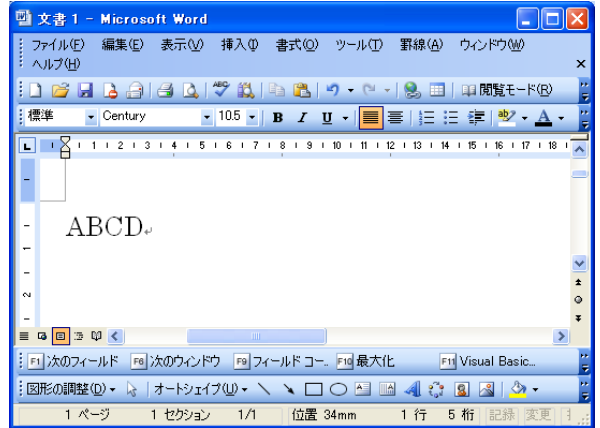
文書 1 - Microsoft Word

ファイル(F) 編集(E) 表示(V) 挿入(I) 書式(O) ツール(T) 罫線(A) ウィンドウ(W) ヘルプ(H)

閲覧モード(R)

標準 Century 10.5 B I U A

L 1 2 1 2 3 4 5 6 7 8 9 10 11 12 13 14 15 16 17 18

ABCD

F1 次のフィールド F6 次のウィンドウ F9 フィールド コー.. F10 最大化 F11 Visual Basic..

図形の調整(R) オートシェイプ(U)

1 ページ 1 セクション 1/1 位置 34mm 1 行 5 桁 記録 変更